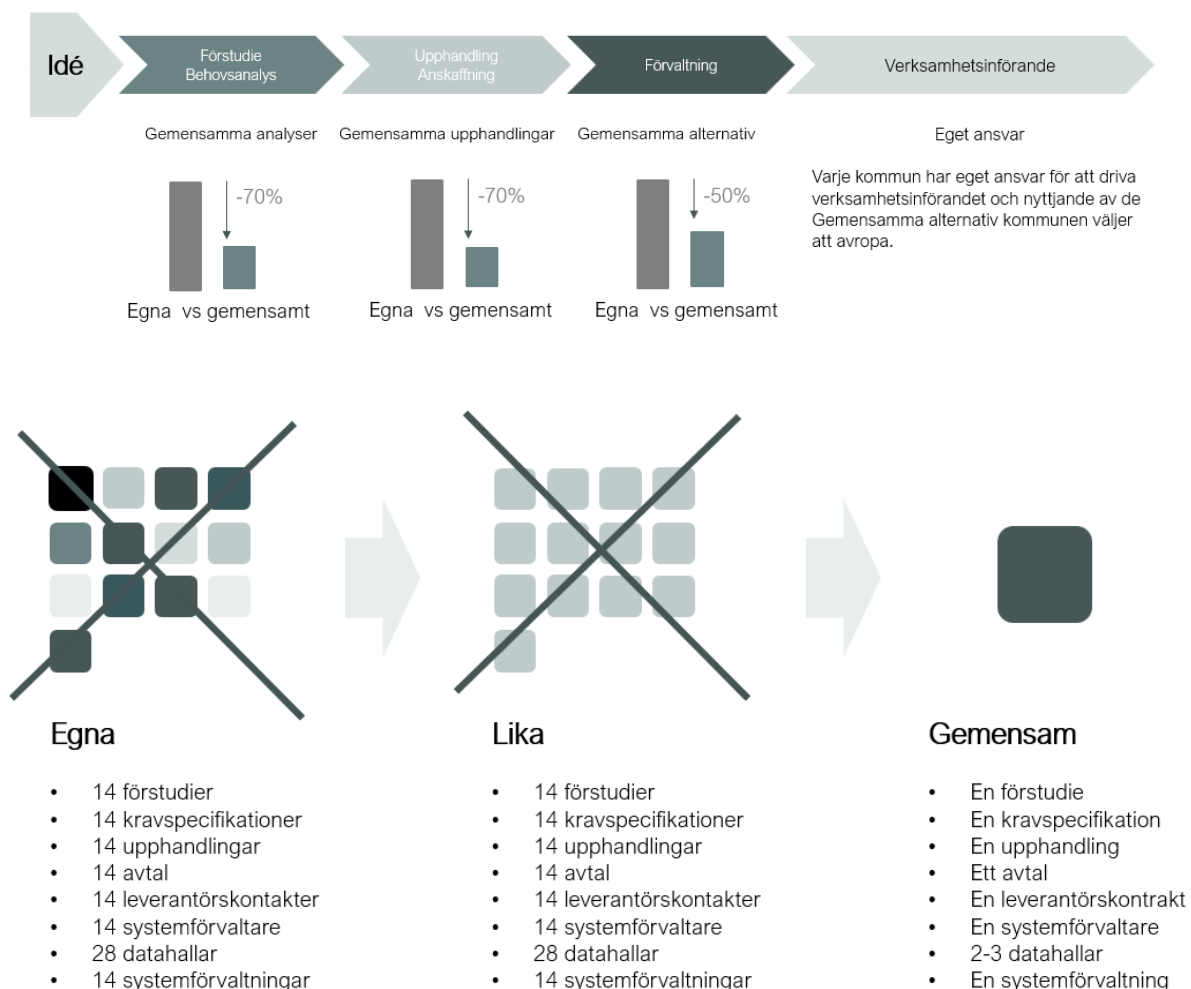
Idé

Förstudie
Behovsanalys

Upphandling
Anskaffning

Förvaltning

Verksamhetsinförande

Gemensamma analyser

-70%

Egna vs gemensamt

Gemensamma upphandlingar

-70%

Egna vs gemensamt

Gemensamma alternativ

-50%

Egna vs gemensamt

Eget ansvar

Varje kommun har eget ansvar för att driva verksamhetsinförandet och nyttjande av de Gemensamma alternativ kommunen väljer att avropa.

Egna

- 14 förstudier
- 14 kravspecifikationer
- 14 upphandlingar
- 14 avtal
- 14 leverantörskontakter
- 14 systemförvaltare
- 28 datahallar
- 14 systemförvaltningar

Lika

- 14 förstudier
- 14 kravspecifikationer
- 14 upphandlingar
- 14 avtal
- 14 leverantörskontakter
- 14 systemförvaltare
- 28 datahallar
- 14 systemförvaltningar

Gemensam

- En förstudie
- En kravspecifikation
- En upphandling
- Ett avtal
- En leverantörskontrakt
- En systemförvaltare
- 2-3 datahallar
- En systemförvaltning